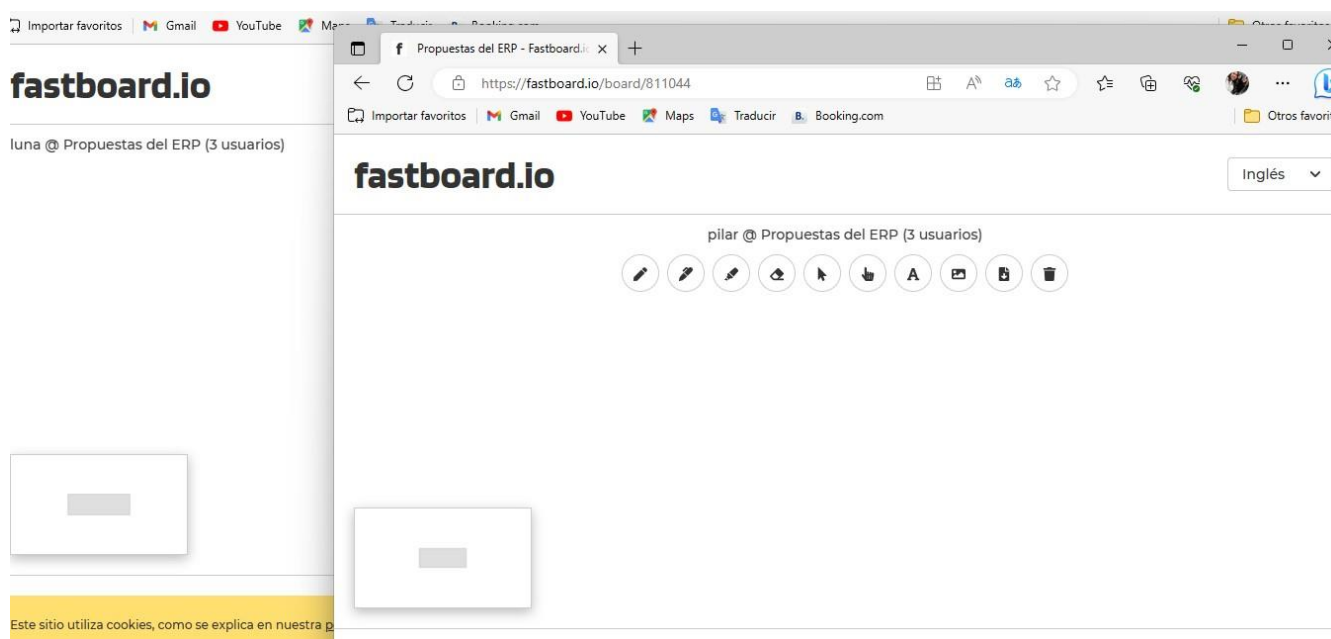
Importar favoritos | Gmail YouTube Ma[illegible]

fastboard.io

luna @ Propuestas del ERP (3 usuarios)

Este sitio utiliza cookies, como se explica en nuestra p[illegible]

Propuestas del ERP - Fastboard.i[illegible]

https://fastboard.io/board/811044

Importar favoritos | Gmail YouTube Maps Traducir Booking.com

Otros favori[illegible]

fastboard.io

Inglés

pilar @ Propuestas del ERP (3 usuarios)

A